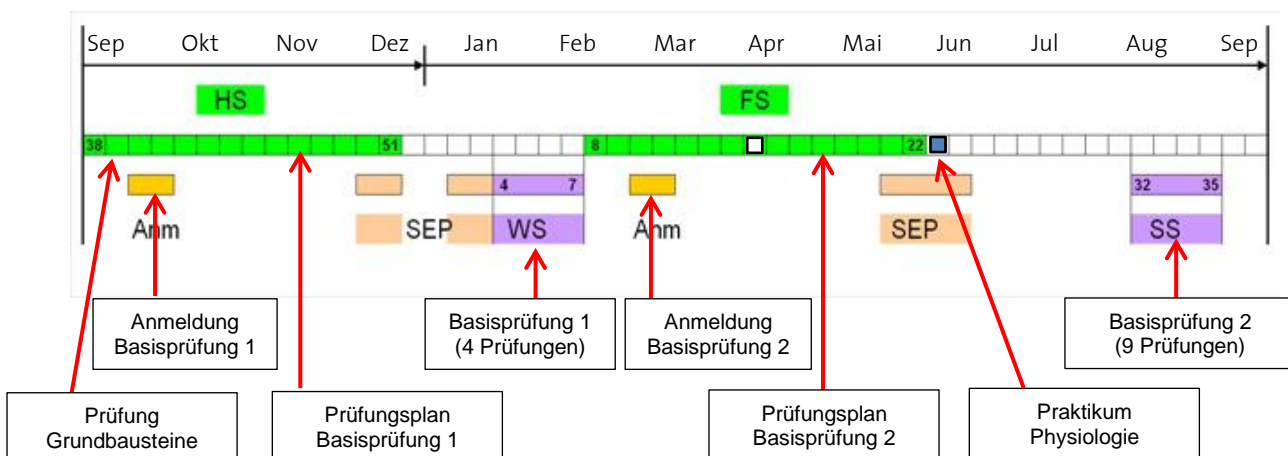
Sep Okt Nov Dez Jan Feb Mar Apr Mai Jun Jul Aug Sep

HS

FS

38 51 8 22

4 7 32 35

Anm SEP WS Anm SEP SS

Anmeldung Basisprüfung 1

Basisprüfung 1 (4 Prüfungen)

Anmeldung Basisprüfung 2

Basisprüfung 2 (9 Prüfungen)

Prüfung Grundbausteine

Prüfungsplan Basisprüfung 1

Prüfungsplan Basisprüfung 2

Praktikum Physiologie